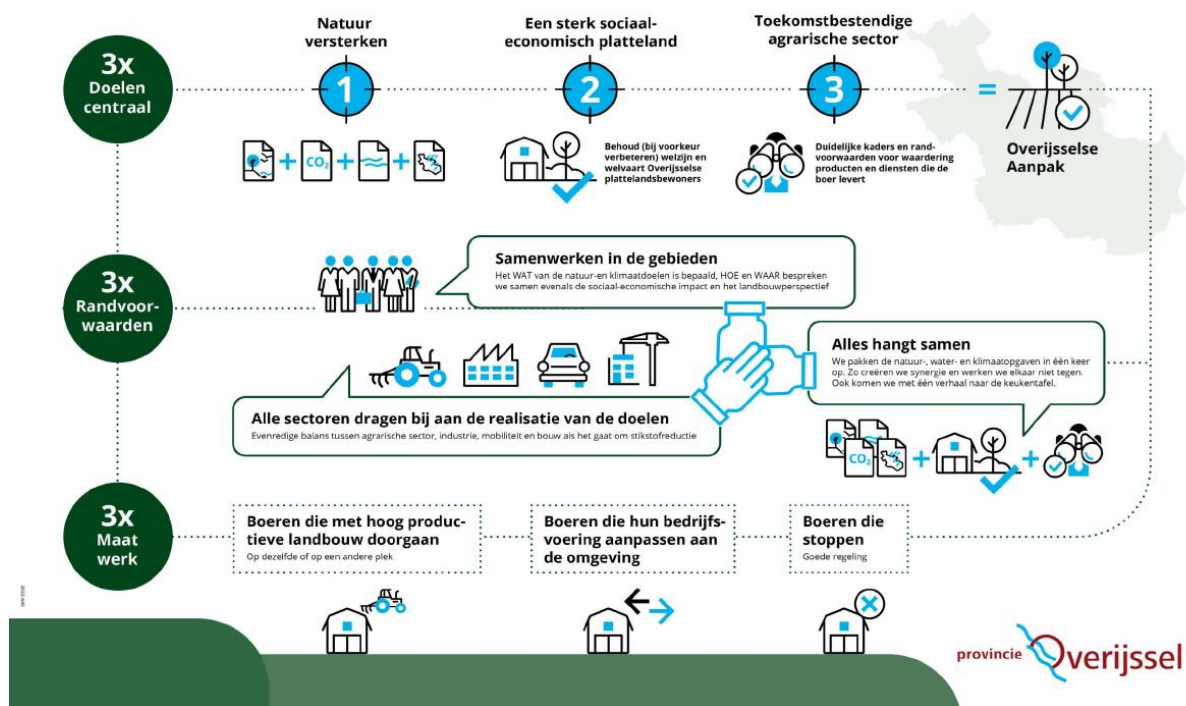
3x
Doelen
centraal

Natuur versterken

1

$CO_2$

Een sterk sociaal-economisch platteland

2

Behoud (bij voorkeur verbeteren) welzijn en welvaart Overijsselse plattelandsbewoners

Toekomstbestendige agrarische sector

3

Duidelijke kaders en randvoorwaarden voor waardering producten en diensten die de boer levert

=

Overijsselse
Aanpak

3x
Randvoorwaarden

Samenwerken in de gebieden
Het WAT van de natuur-en klimaatdoelen is bepaald, HOE en WAAR bespreken we samen evenals de sociaal-economische impact en het landbouwperspectief

Alles hangt samen
We pakken de natuur-, water- en klimaatopgaven in één keer op. Zo creëren we synergie en werken we elkaar niet tegen. Ook komen we met één verhaal naar de keukentafel.

Alle sectoren dragen bij aan de realisatie van de doelen
Evenredige balans tussen agrarische sector, industrie, mobiliteit en bouw als het gaat om stikstofreductie

$CO_2$

3x
Maat
werk

Boeren die met hoog productieve landbouw doorgaan
Op dezelfde of op een andere plek

Boeren die hun bedrijfsvoering aanpassen aan de omgeving

Boeren die stoppen
Goede regeling

provincie Overijssel